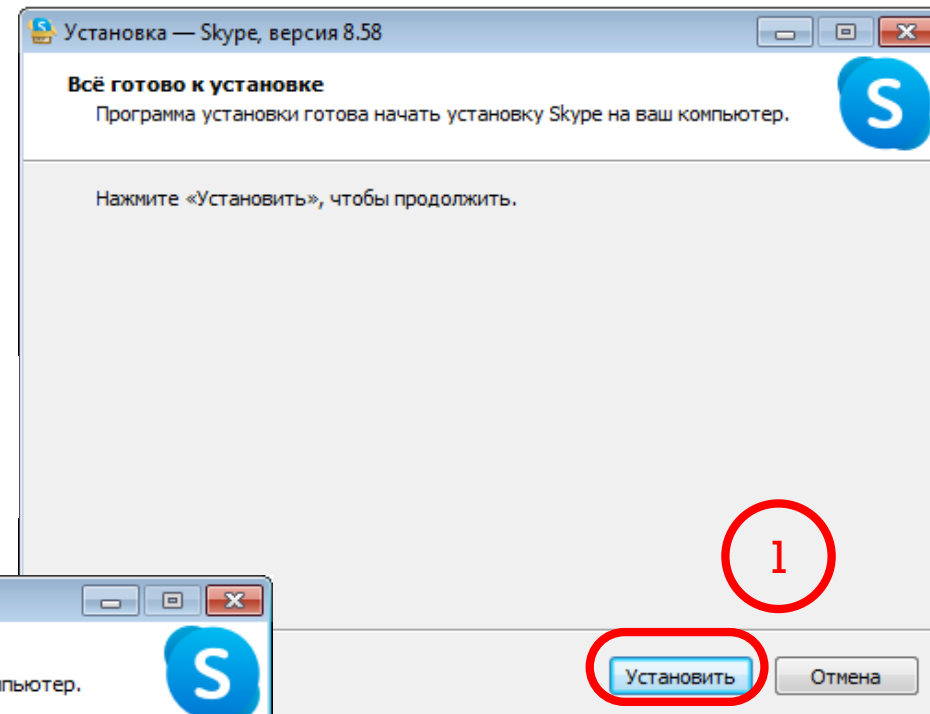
Установка — Skype, версия 8.58

Всё готово к установке
Программа установки готова начать установку Skype на ваш компьютер.

S

Нажмите «Установить», чтобы продолжить.

1

Установить Отмена

пьютер.

S